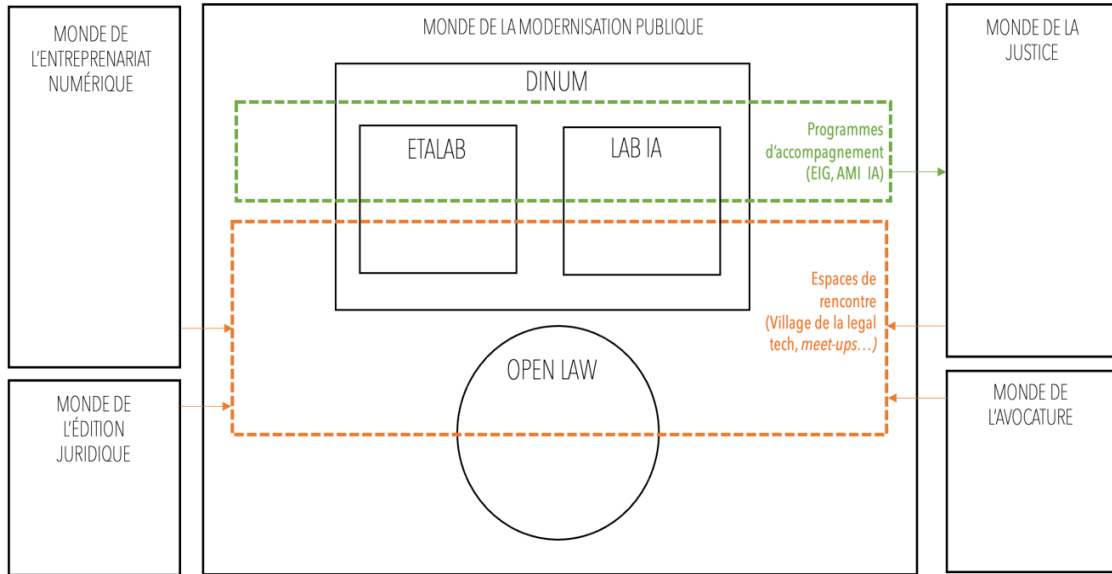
MONDE DE L'ENTREPRENARIAT NUMÉRIQUE

MONDE DE L'ÉDITION JURIDIQUE

MONDE DE LA MODERNISATION PUBLIQUE

DINUM

ETALAB

LAB IA

Programmes d'accompagnement (EIG, AMI IA)

Espaces de rencontre (Village de la legal tech, *meet-ups*…)

OPEN LAW

MONDE DE LA JUSTICE

MONDE DE L'AVOCATURE